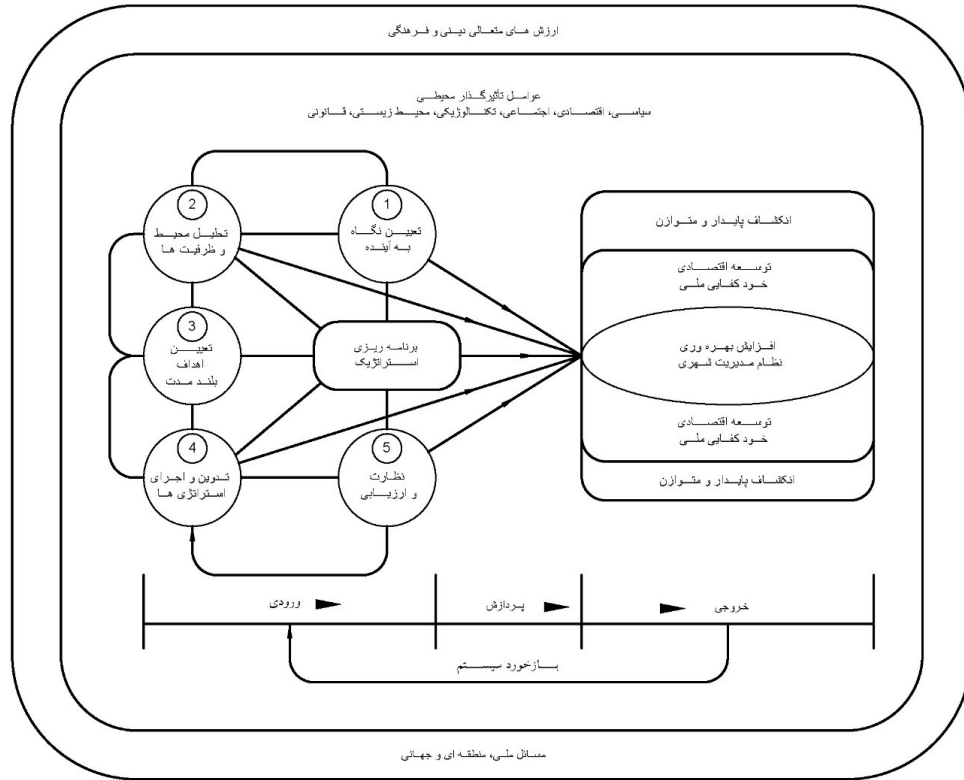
ارزش های متعالی دینی و فرهنگی

عوامل تاثیرگذار محیطی
سیاسی، اقتصادی، اجتماعی، تکنالوژیکی، محیط زیستی، قانونی

1
تعیین نگاه به آینده

2
تحلیل محیط و ظرفیت ها

3
تعیین اهداف بلند مدت

4
تدوین و اجرای استراتژی ها

5
نظارت و ارزیابی

برنامه ریزی استراتژیک

انکشاف پایدار و متوازن

توسعه اقتصادی
خود کفایی ملی

افزایش بهره وری
نظام مدیریت شهری

توسعه اقتصادی
خود کفایی ملی

انکشاف پایدار و متوازن

ورودی

پردازش

خروجی

بازخورد سیستم

مسائل ملی، منطقه ای و جهانی